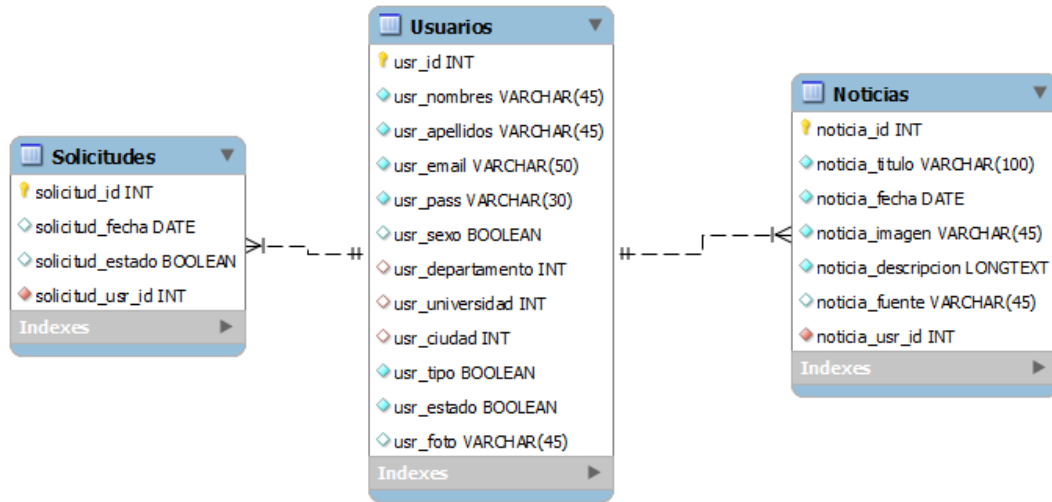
Solicitudes
solicitud_id INT
solicitud_fecha DATE
solicitud_estado BOOLEAN
solicitud_usr_id INT
Indexes

Usuarios
usr_id INT
usr_nombres VARCHAR(45)
usr_apellidos VARCHAR(45)
usr_email VARCHAR(50)
usr_pass VARCHAR(30)
usr_sexo BOOLEAN
usr_departamento INT
usr_universidad INT
usr_ciudad INT
usr_tipo BOOLEAN
usr_estado BOOLEAN
usr_foto VARCHAR(45)
Indexes

Noticias
noticia_id INT
noticia_titulo VARCHAR(100)
noticia_fecha DATE
noticia_imagen VARCHAR(45)
noticia_descripcion LONGTEXT
noticia_fuente VARCHAR(45)
noticia_usr_id INT
Indexes